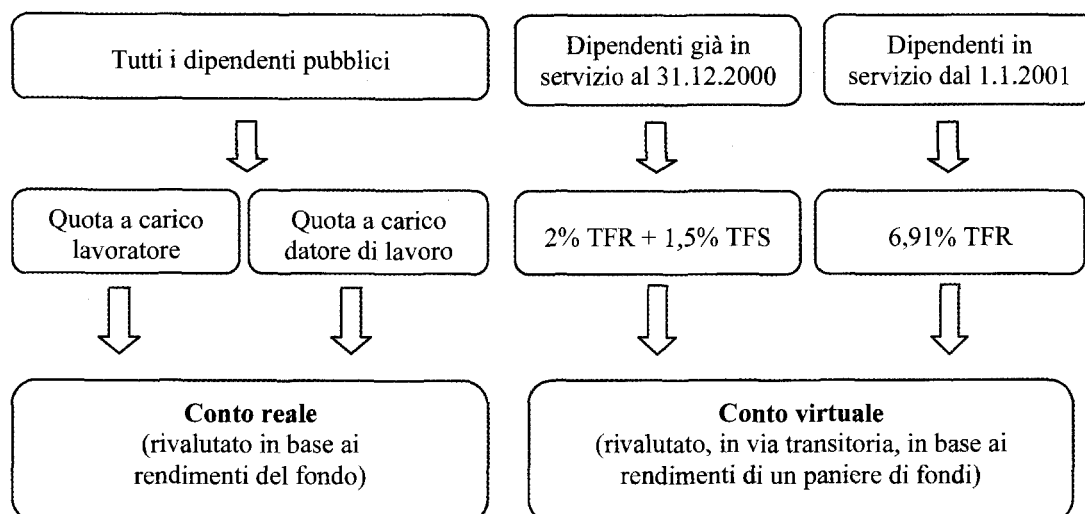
Tutti i dipendenti pubblici

Quota a carico lavoratore

Quota a carico datore di lavoro

Conto reale
(rivalutato in base ai rendimenti del fondo)

Dipendenti già in servizio al 31.12.2000

2% TFR + 1,5% TFS

Dipendenti in servizio dal 1.1.2001

6,91% TFR

Conto virtuale
(rivalutato, in via transitoria, in base ai rendimenti di un paniere di fondi)